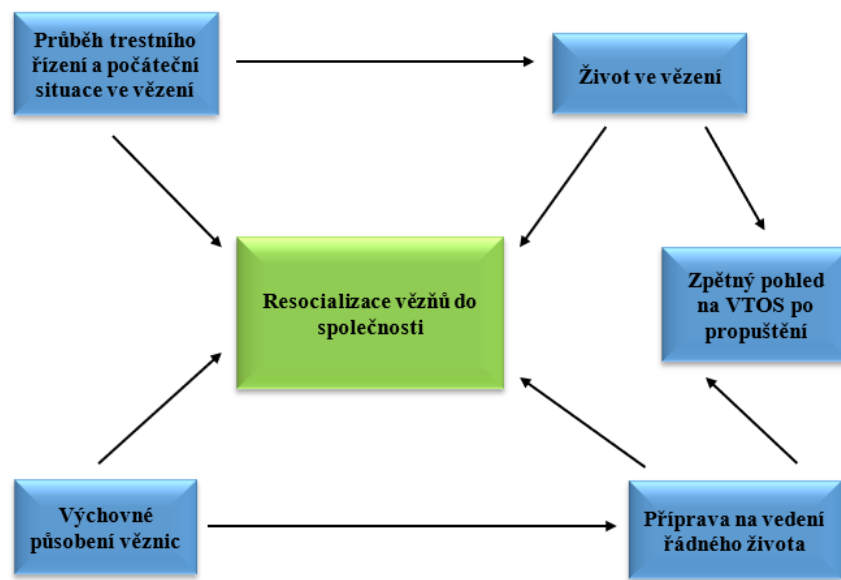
Průběh trestního řízení a počáteční situace ve vězení

Život ve vězení

Resocializace vězňů do společnosti

Zpětný pohled na VTOS po propuštění

Výchovné působení věznic

Příprava na vedení řádného života